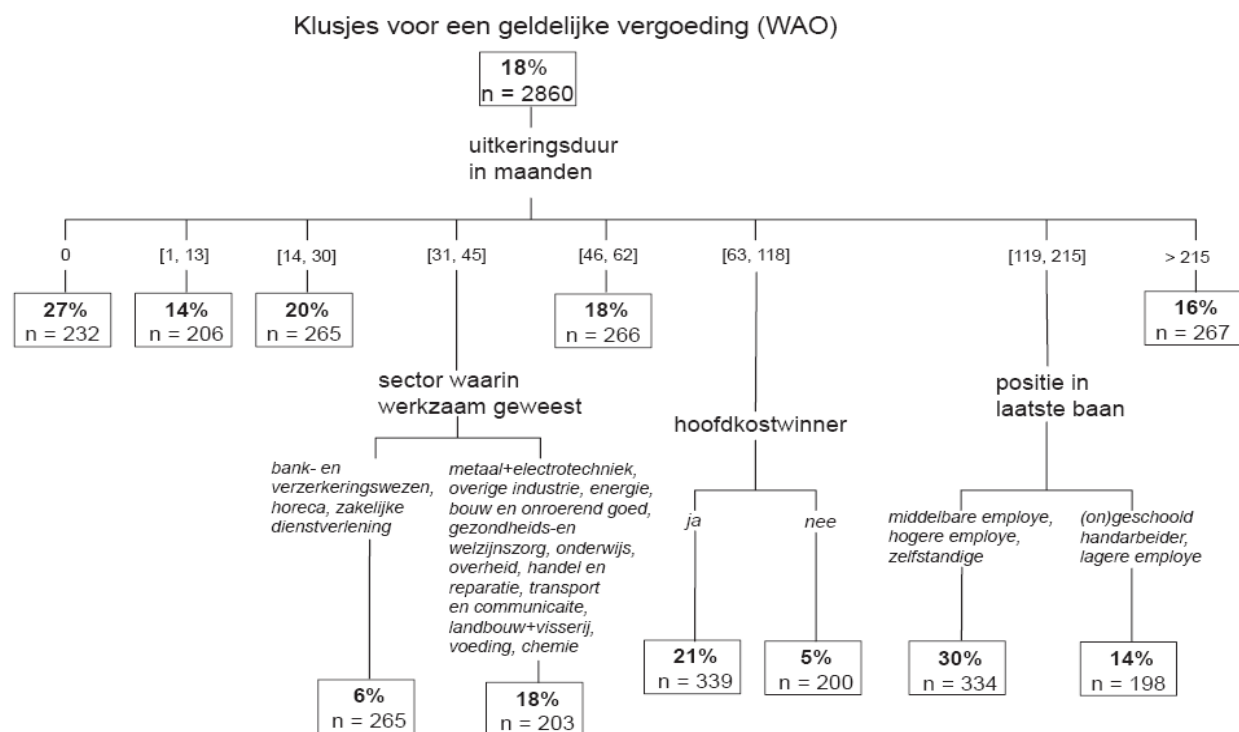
Klusjes voor een geldelijke vergoeding (WAO)

**18%**
n = 2860

uitkeringsduur in maanden

0

**27%**
n = 232

[1, 13]

**14%**
n = 206

[14, 30]

**20%**
n = 265

[31, 45]

sector waarin werkzaam geweest

*bank- en verzerkeringswezen, horeca, zakelijke dienstverlening*

**6%**
n = 265

*metaal+electrotechniek, overige industrie, energie, bouw en onroerend goed, gezondheids-en welzijnszorg, onderwijs, overheid, handel en reparatie, transport en communicaite, landbouw+visserij, voeding, chemie*

**18%**
n = 203

[46, 62]

**18%**
n = 266

[63, 118]

hoofdkostwinner

*ja*

**21%**
n = 339

*nee*

**5%**
n = 200

[119, 215]

positie in laatste baan

*middelbare employe, hogere employe, zelfstandige*

**30%**
n = 334

*(on)geschoold handarbeider, lagere employe*

**14%**
n = 198

> 215

**16%**
n = 267